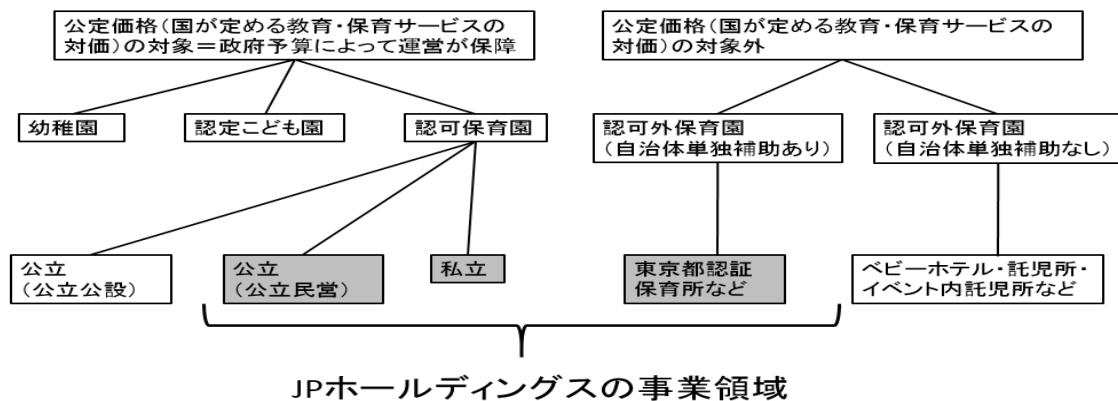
公定価格（国が定める教育・保育サービスの対価）の対象＝政府予算によって運営が保障

公定価格（国が定める教育・保育サービスの対価）の対象外

幼稚園

認定こども園

認可保育園

認可外保育園（自治体単独補助あり）

認可外保育園（自治体単独補助なし）

公立（公立公設）

公立（公立民営）

私立

東京都認証保育所など

ベビーホテル・託児所・イベント内託児所など

JPホールディングスの事業領域